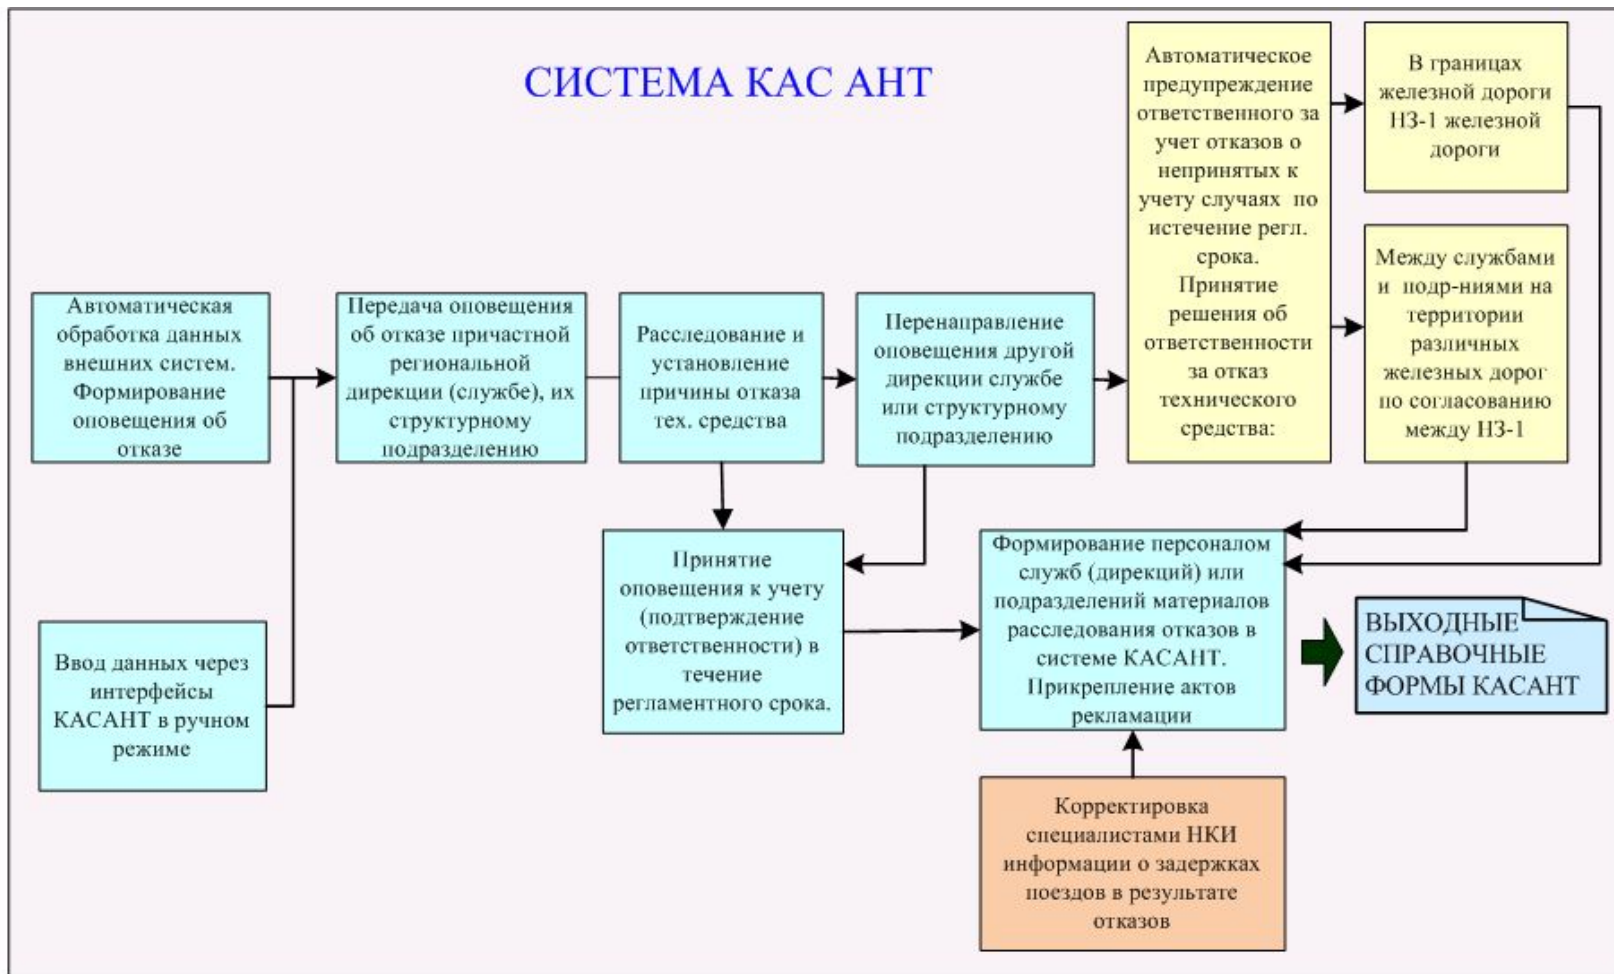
СИСТЕМА КАС АНТ

Автоматическая обработка данных внешних систем. Формирование оповещения об отказе

Ввод данных через интерфейсы КАСАНТ в ручном режиме

Передача оповещения об отказе причастной региональной дирекции (службе), их структурному подразделению

Расследование и установление причины отказа тех. средства

Перенаправление оповещения другой дирекции службе или структурному подразделению

Принятие оповещения к учету (подтверждение ответственности) в течение регламентного срока.

Автоматическое предупреждение ответственного за учет отказов о непринятых к учету случаях по истечение регл. срока. Принятие решения об ответственности за отказ технического средства:

В границах железной дороги НЗ-1 железной дороги

Между службами и подр-ниями на территории различных железных дорог по согласованию между НЗ-1

Формирование персоналом служб (дирекций) или подразделений материалов расследования отказов в системе КАСАНТ. Прикрепление актов рекламации

ВЫХОДНЫЕ СПРАВОЧНЫЕ ФОРМЫ КАСАНТ

Корректировка специалистами НКИ информации о задержках поездов в результате отказов